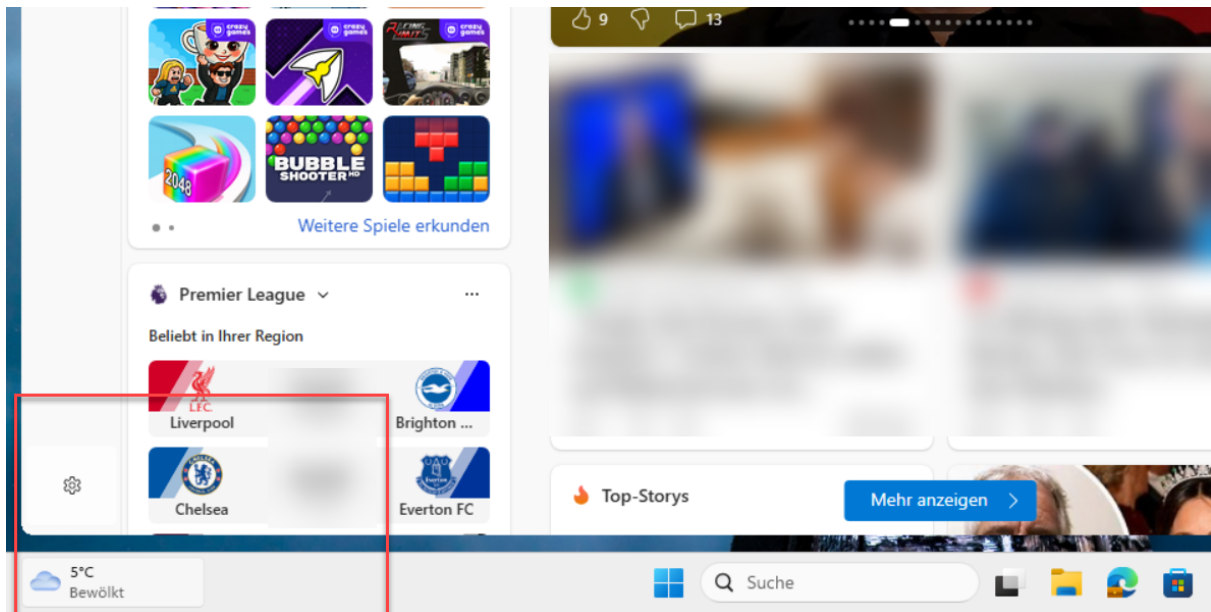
9 13

crazy games
crazy games
crazy games

2048
BUBBLE SHOOTER HD

Weitere Spiele erkunden

Premier League

Beliebt in Ihrer Region

LFC
Liverpool
Brighton ...
Chelsea
Everton FC

Top-Storys
Mehr anzeigen

5°C
Bewölkt

Suche